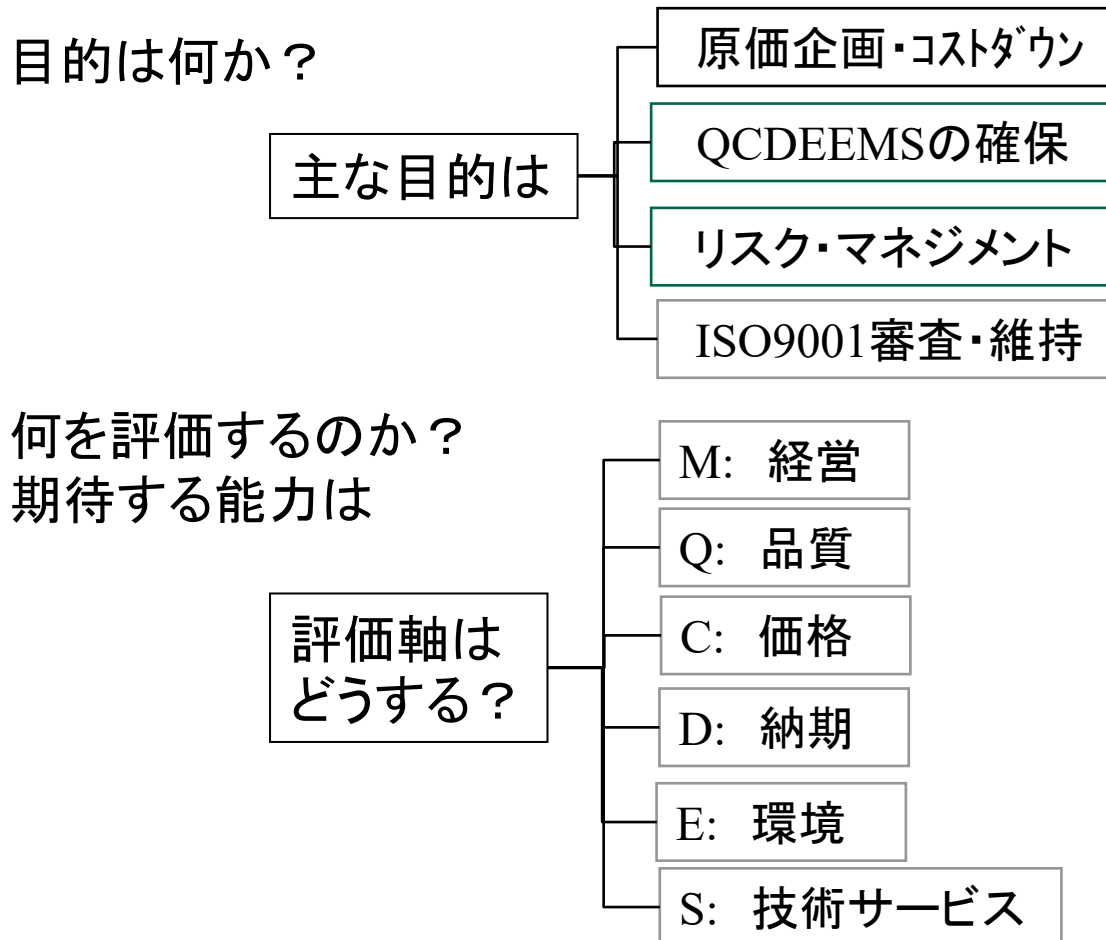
目的は何か？

主な目的は

原価企画・ｺｽﾄﾀﾞｳﾝ

QCDEEMSの確保

リスク・マネジメント

ISO9001審査・維持

何を評価するのか？
期待する能力は

評価軸はどうする？

M: 経営

Q: 品質

C: 価格

D: 納期

E: 環境

S: 技術サービス